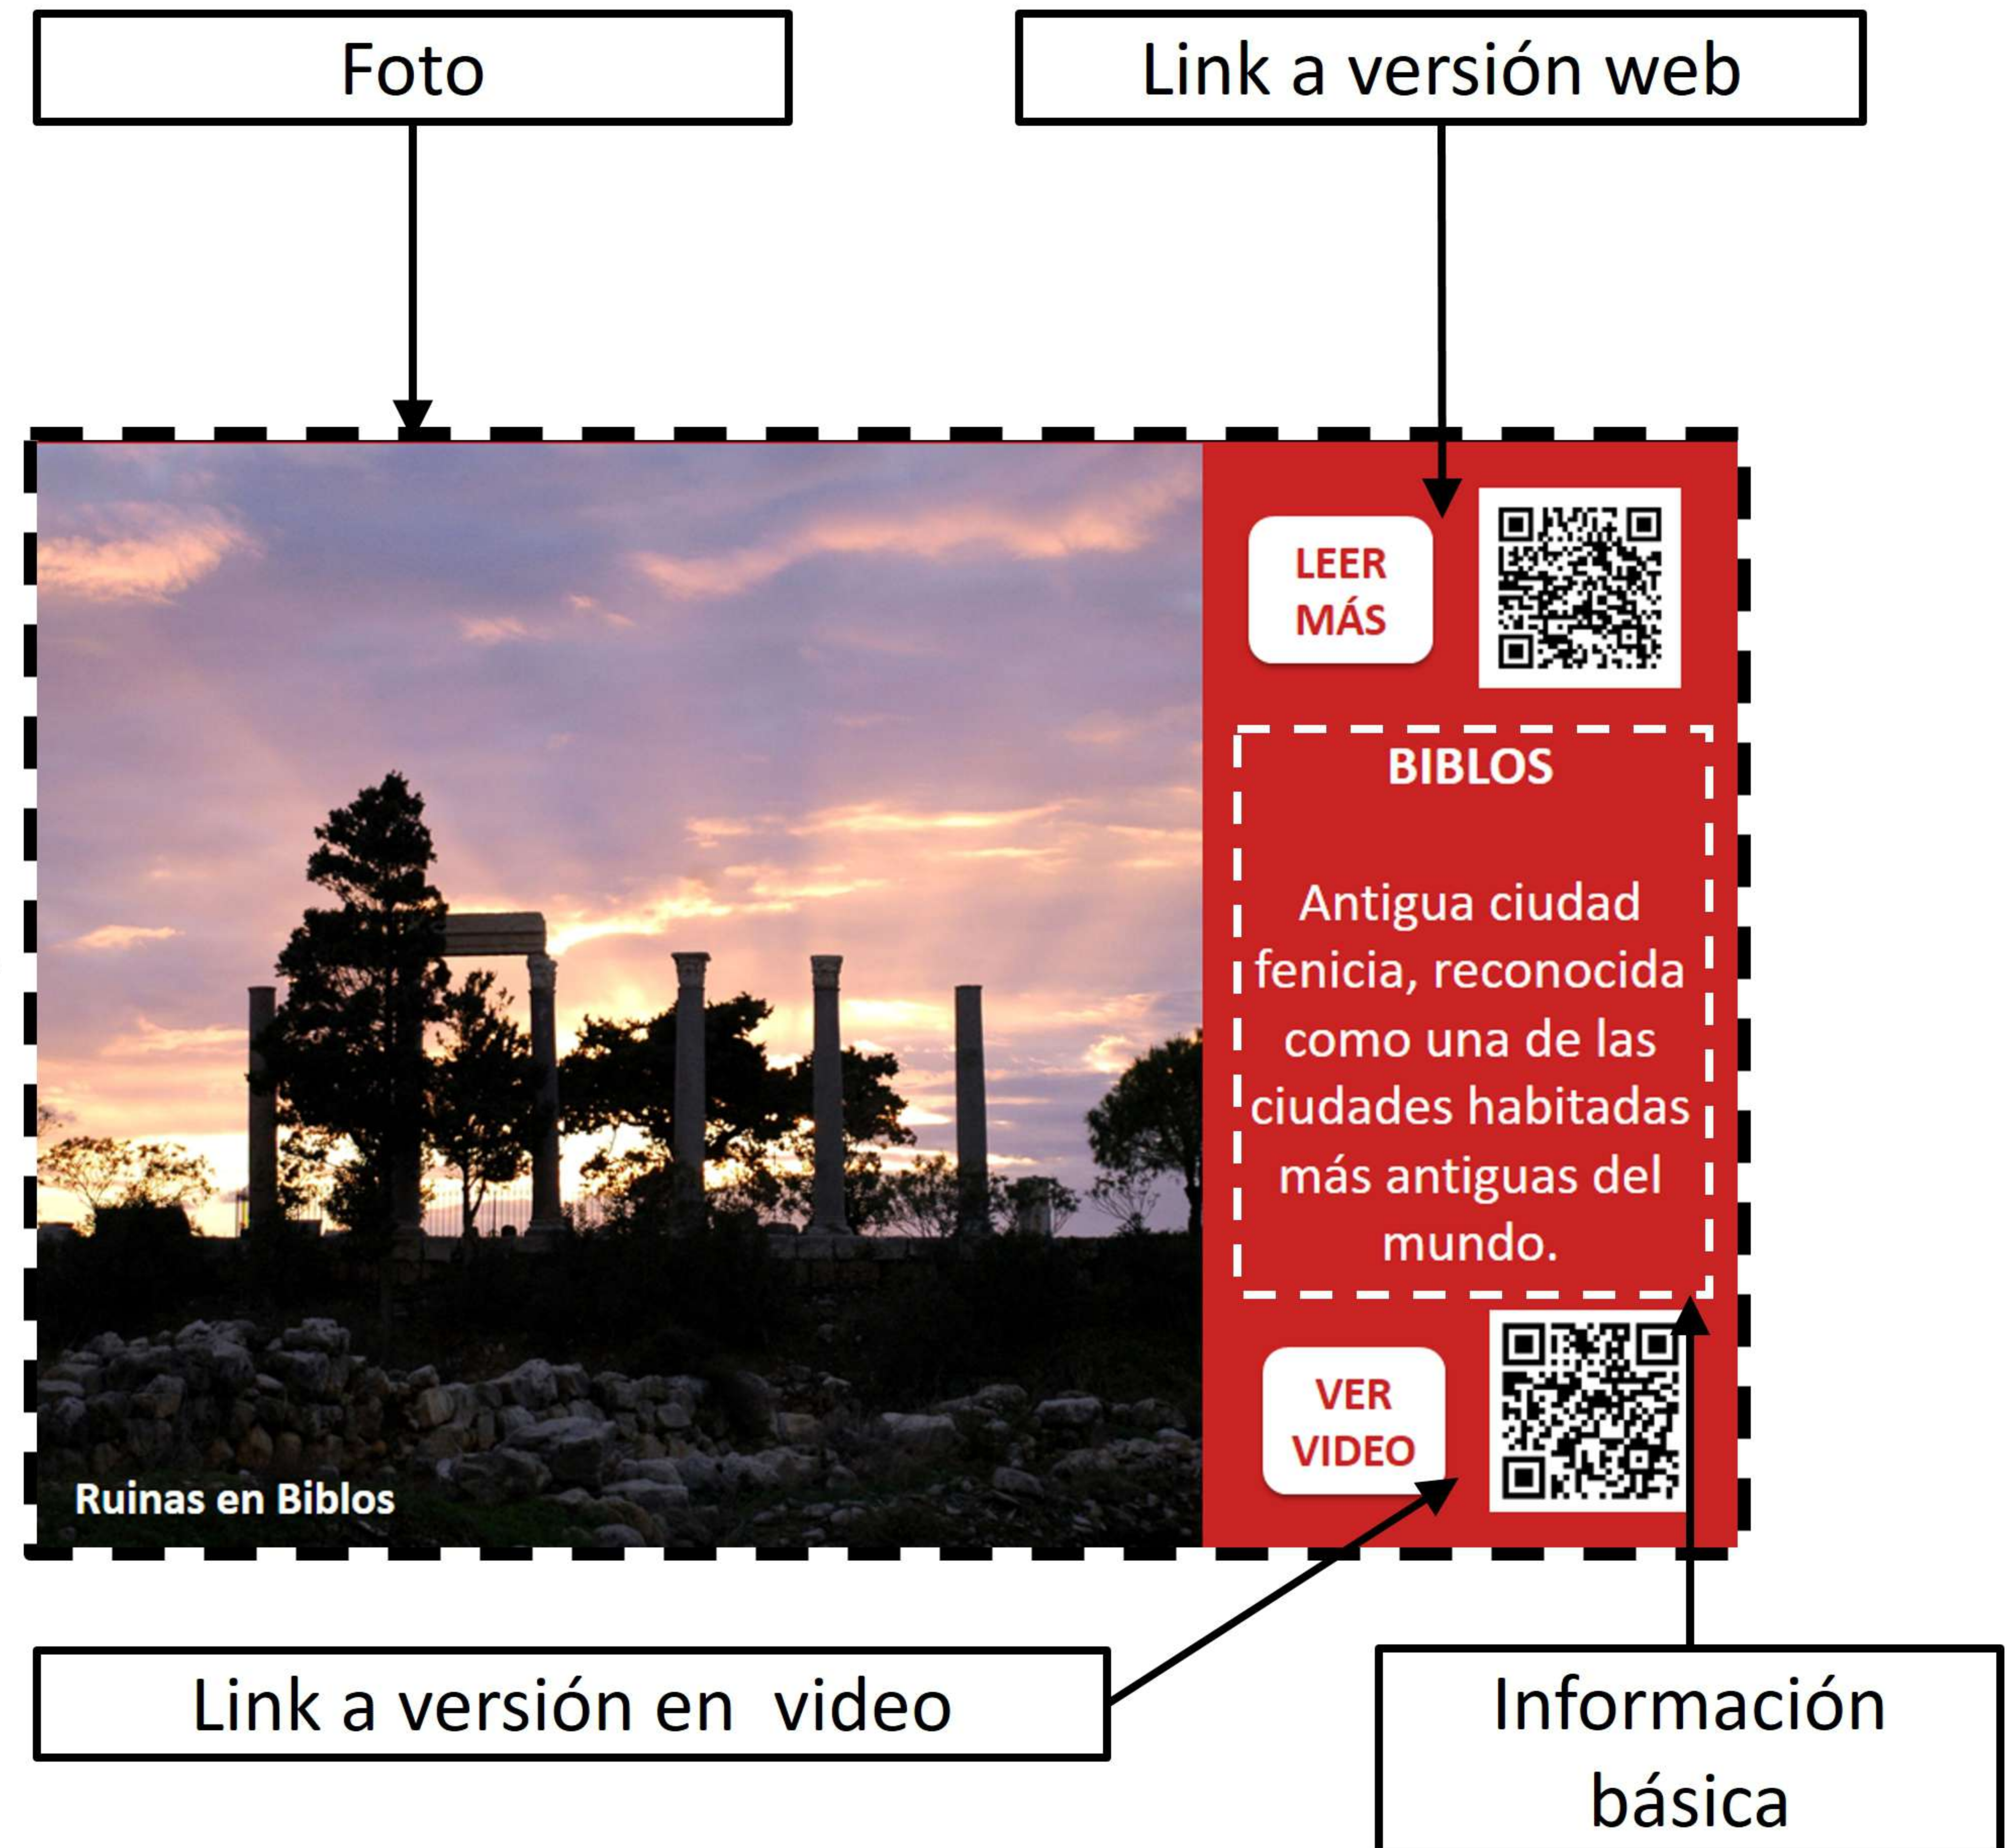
Foto

Link a versión web

LEER MÁS

BIBLOS

Antigua ciudad fenicia, reconocida como una de las ciudades habitadas más antiguas del mundo.

VER VIDEO

Ruinas en Biblos

Link a versión en video

Información básica